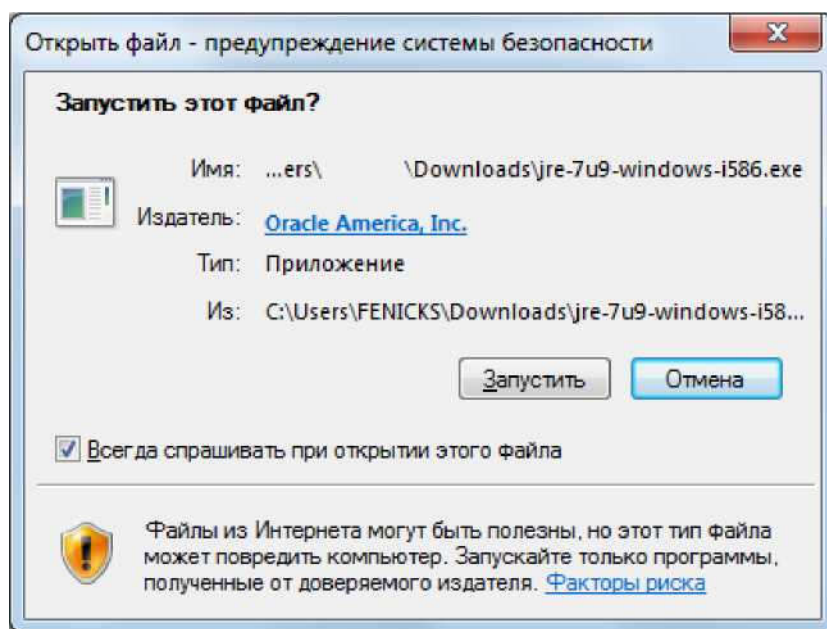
Открыть файл - предупреждение системы безопасности

X

Запустить этот файл?

Имя: ...ers\ \Downloads\jre-7u9-windows-i586.exe

Издатель: Oracle America, Inc.

Тип: Приложение

Из: C:\Users\FENICKS\Downloads\jre-7u9-windows-i58...

Запустить

Отмена

Всегда спрашивать при открытии этого файла

Файлы из Интернета могут быть полезны, но этот тип файла может повредить компьютер. Запускайте только программы, полученные от доверяемого издателя. Факторы риска